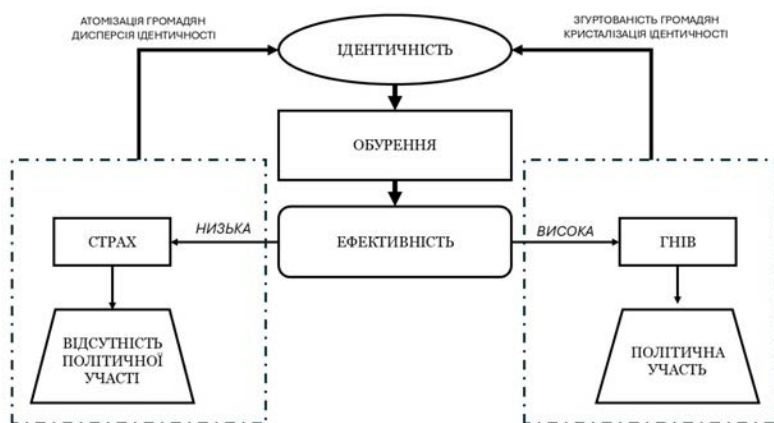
АТОМІЗАЦІЯ ГРОМАДЯН
ДИСПЕРСІЯ ІДЕНТИЧНОСТІ

ІДЕНТИЧНІСТЬ

ЗГУРТОВАНІСТЬ ГРОМАДЯН
КРИСТАЛІЗАЦІЯ ІДЕНТИЧНОСТІ

ОБУРЕННЯ

СТРАХ

НИЗЬКА

ЕФЕКТИВНІСТЬ

ВИСОКА

ГНІВ

ВІДСУТНІСТЬ ПОЛІТИЧНОЇ УЧАСТІ

ПОЛІТИЧНА УЧАСТЬ